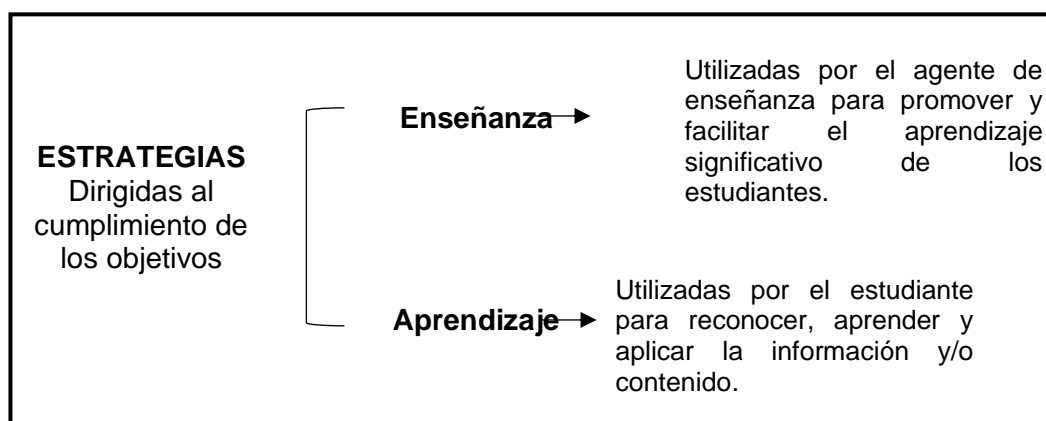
ESTRATEGIAS
Dirigidas al cumplimiento de los objetivos

Enseñanza

Utilizadas por el agente de enseñanza para promover y facilitar el aprendizaje significativo de los estudiantes.

Aprendizaje

Utilizadas por el estudiante para reconocer, aprender y aplicar la información y/o contenido.